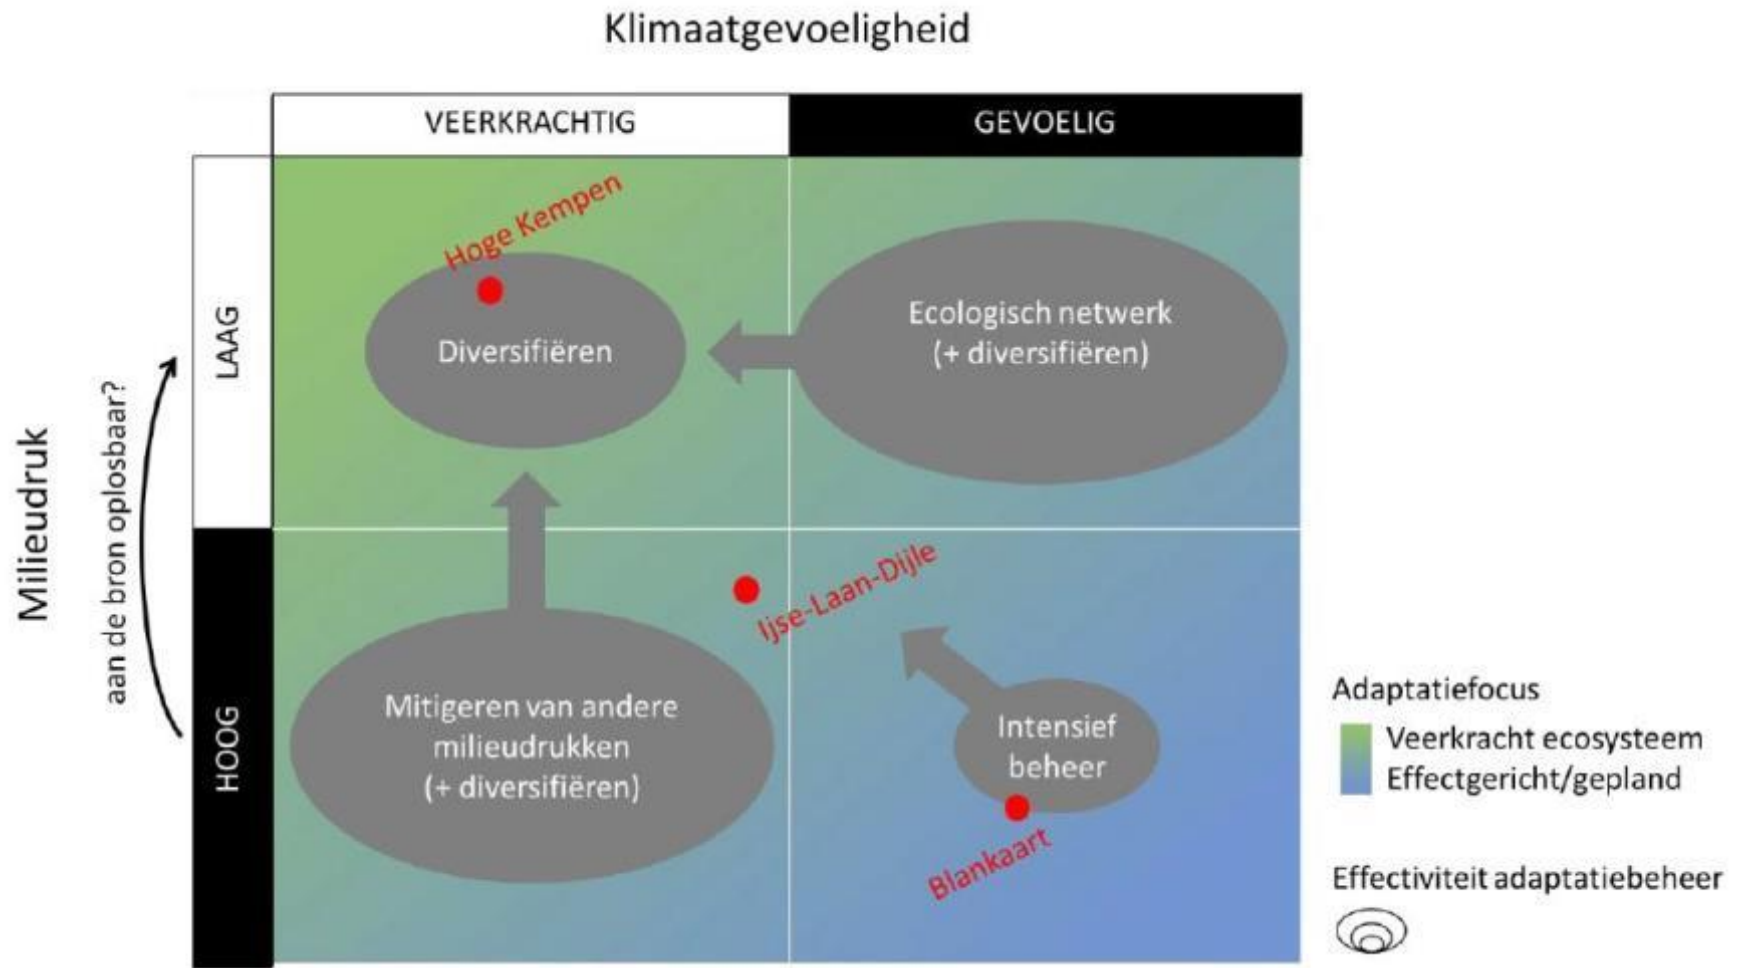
Klimaatgevoeligheid

VEERKRACHTIG

GEVOELIG

Milieudruk

aan de bron oplosbaar?

LAAG

HOOG

Hoge Kempen

Diversifiëren

Ecologisch netwerk
(+ diversifiëren)

Ijse-Laan-Dijle

Mitigeren van andere milieudrukken
(+ diversifiëren)

Intensief beheer

Blankaart

Adaptatiefocus

Veerkracht ecosysteem

Effectgericht/gepland

Effectiviteit adaptatiebeheer